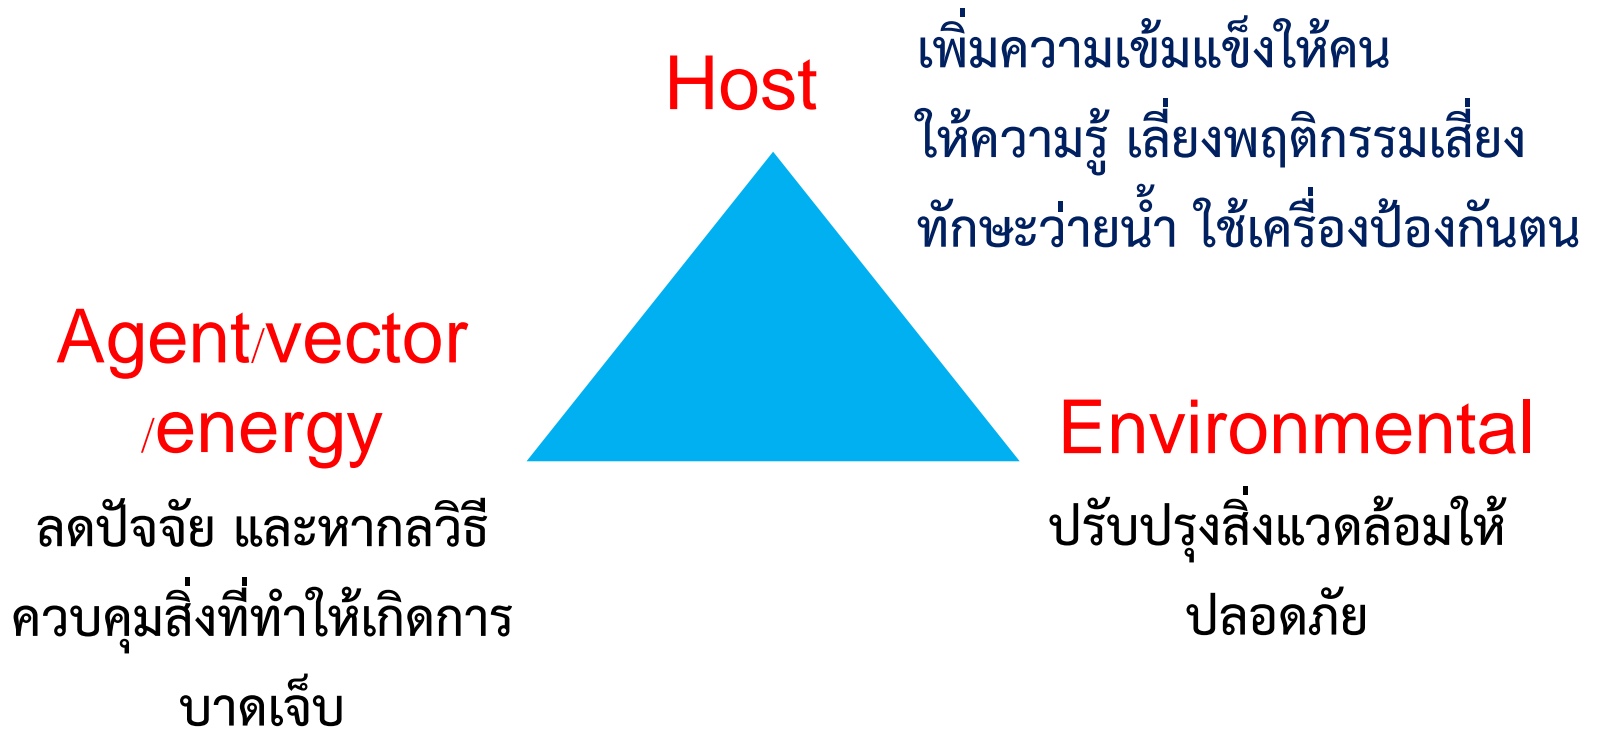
Host

เพิ่มความเข้มแข็งให้คน
ให้ความรู้ เลี่ยงพฤติกรรมเสี่ยง
ทักษะว่ายน้ำ ใช้เครื่องป้องกันตน

Agent/vector
/energy

ลดปัจจัย และหากลวิธี
ควบคุมสิ่งที่ทำให้เกิดการ
บาดเจ็บ

Environmental

ปรับปรุงสิ่งแวดล้อมให้
ปลอดภัย